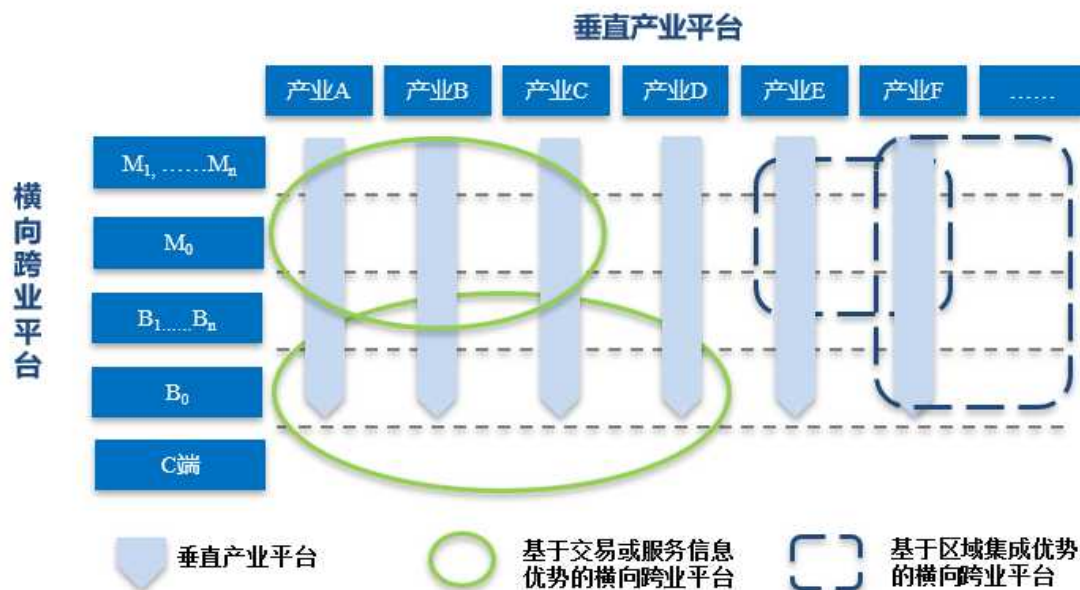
垂直产业平台

产业A 产业B 产业C 产业D 产业E 产业F ……

横向跨业平台

$M_1, \ldots\ldots M_n$

$M_0$

$B_1 \ldots\ldots B_n$

$B_0$

C端

垂直产业平台

基于交易或服务信息优势的横向跨业平台

基于区域集成优势的横向跨业平台